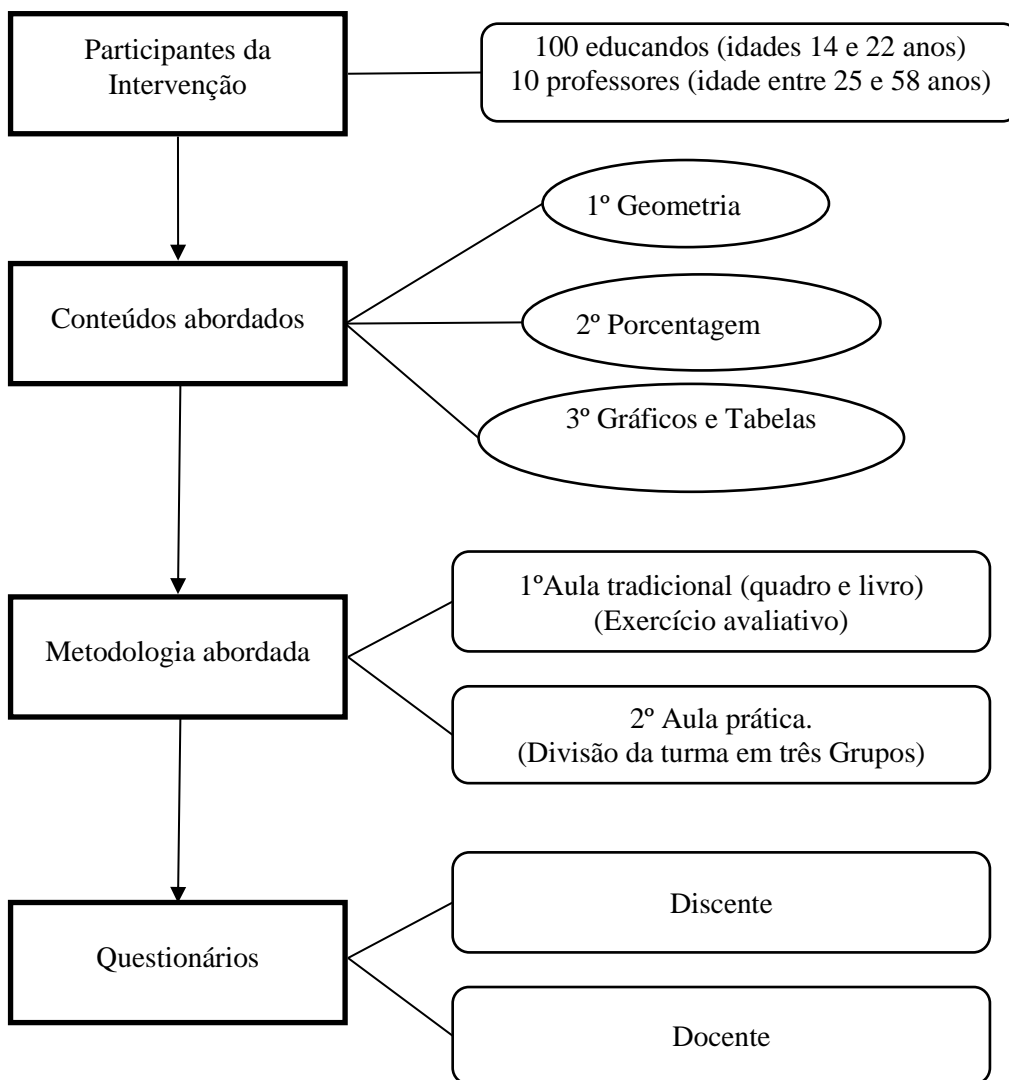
Participantes da Intervenção

100 educandos (idades 14 e 22 anos)
10 professores (idade entre 25 e 58 anos)

Conteúdos abordados

1º Geometria

2º Porcentagem

3º Gráficos e Tabelas

Metodologia abordada

1ºAula tradicional (quadro e livro)
(Exercício avaliativo)

2º Aula prática.
(Divisão da turma em três Grupos)

Questionários

Discente

Docente